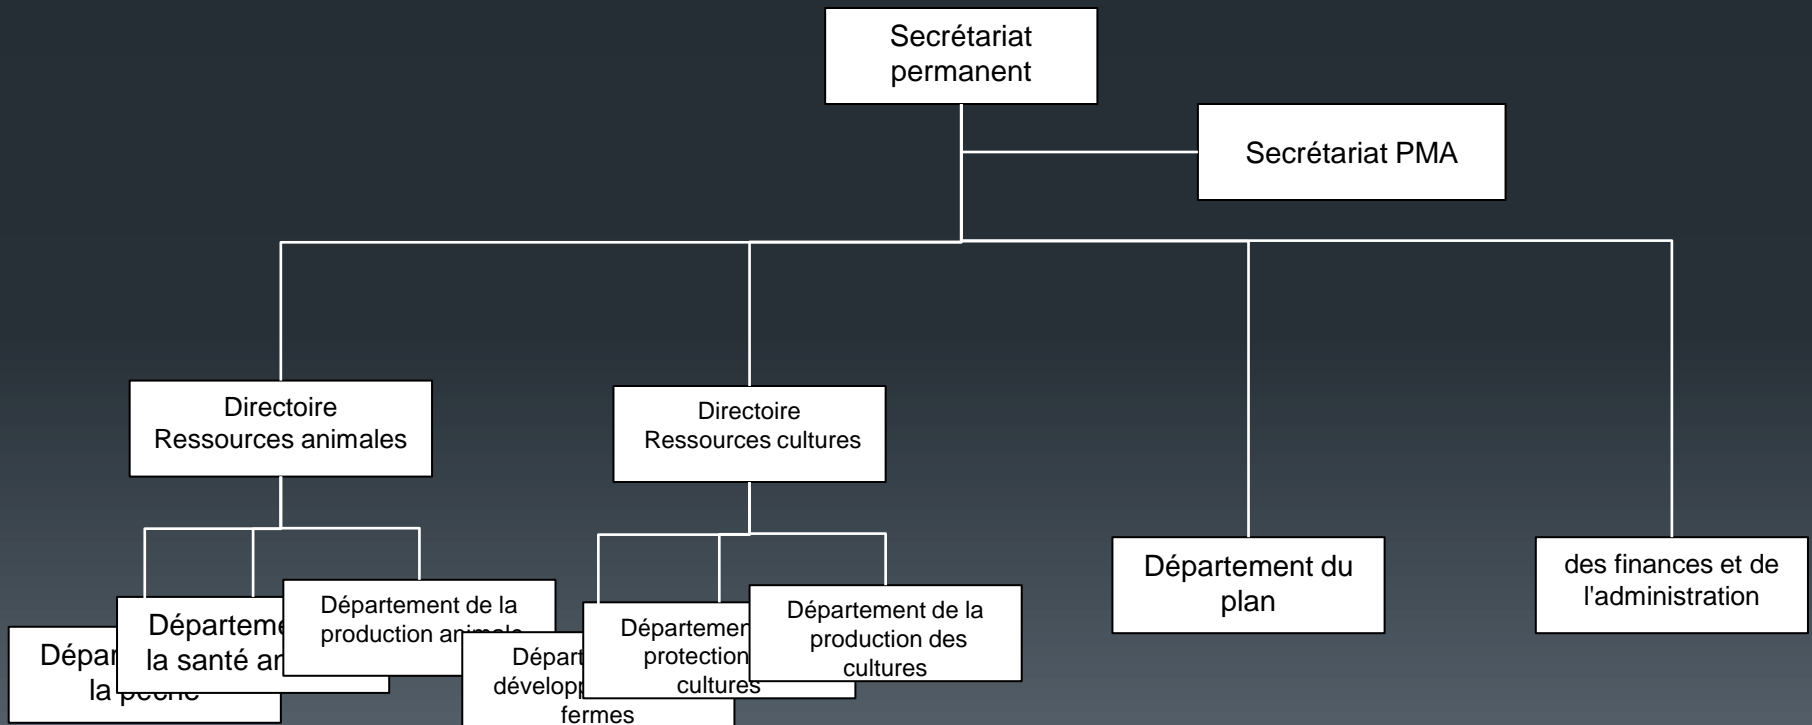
Secrétariat permanent

Secrétariat PMA

Directoire Ressources animales

Directoire Ressources cultures

Département du plan

des finances et de l'administration

Dépar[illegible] la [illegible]

Départeme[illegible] la santé an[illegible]

Département de la production an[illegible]

Départ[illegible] développ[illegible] fermes

Départemen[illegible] protection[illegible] cultures

Département de la production des cultures